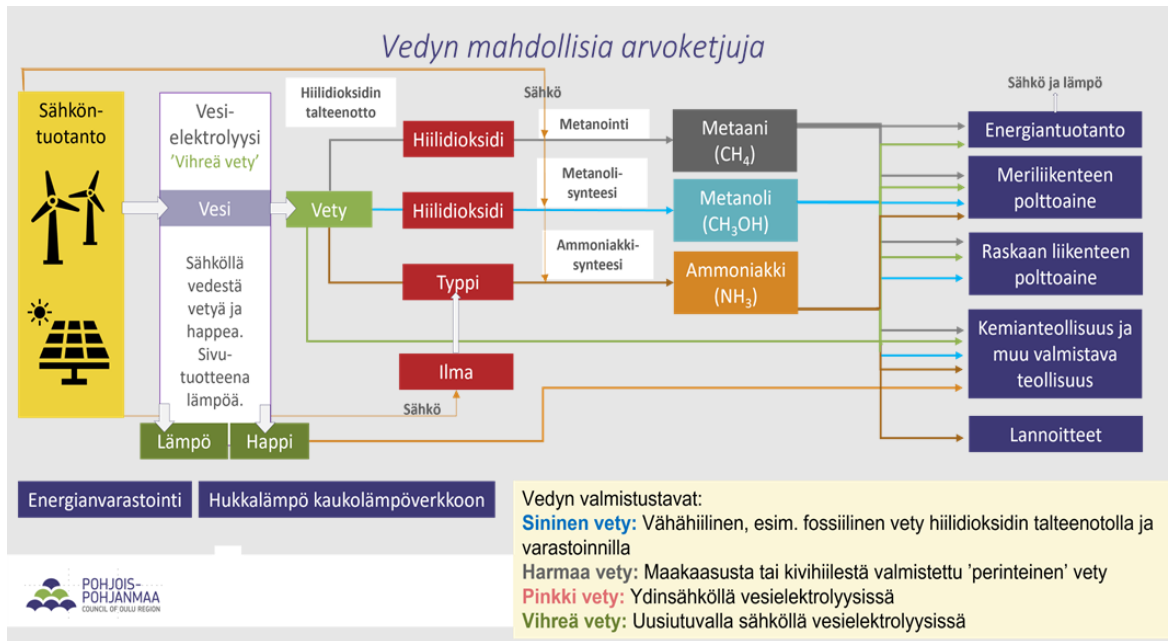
Vedyn mahdollisia arvoketjuja

Sähköntuotanto

Vesielektrolyysi
'Vihreä vety'

Vesi

Sähköllä vedestä vetyä ja happea. Sivutuotteena lämpöä.

Lämpö

Happi

Hiilidioksidin talteenotto

Sähkö

Vety

Hiilidioksidi

Hiilidioksidi

Typpi

Ilma

Sähkö

Metanointi

Metanolisynteesi

Ammoniakkisynteesi

Metaani ($CH_4$)

Metanoli ($CH_3OH$)

Ammoniakki ($NH_3$)

Sähkö ja lämpö

Energiantuotanto

Meriliikenteen polttoaine

Raskaan liikenteen polttoaine

Kemianteollisuus ja muu valmistava teollisuus

Lannoitteet

Energianvarastointi

Hukkalämpö kaukolämpöverkkoon

Vedyn valmistustavat:
Sininen vety: Vähähiilinen, esim. fossiilinen vety hiilidioksidin talteenotolla ja varastoinnilla
Harmaa vety: Maakaasusta tai kivihiilestä valmistettu 'perinteinen' vety
Pinkki vety: Ydinsähköllä vesielektrolyysissä
Vihreä vety: Uusiutuvalla sähköllä vesielektrolyysissä

POHJOIS-POHJANMAA
COUNCIL OF OULU REGION